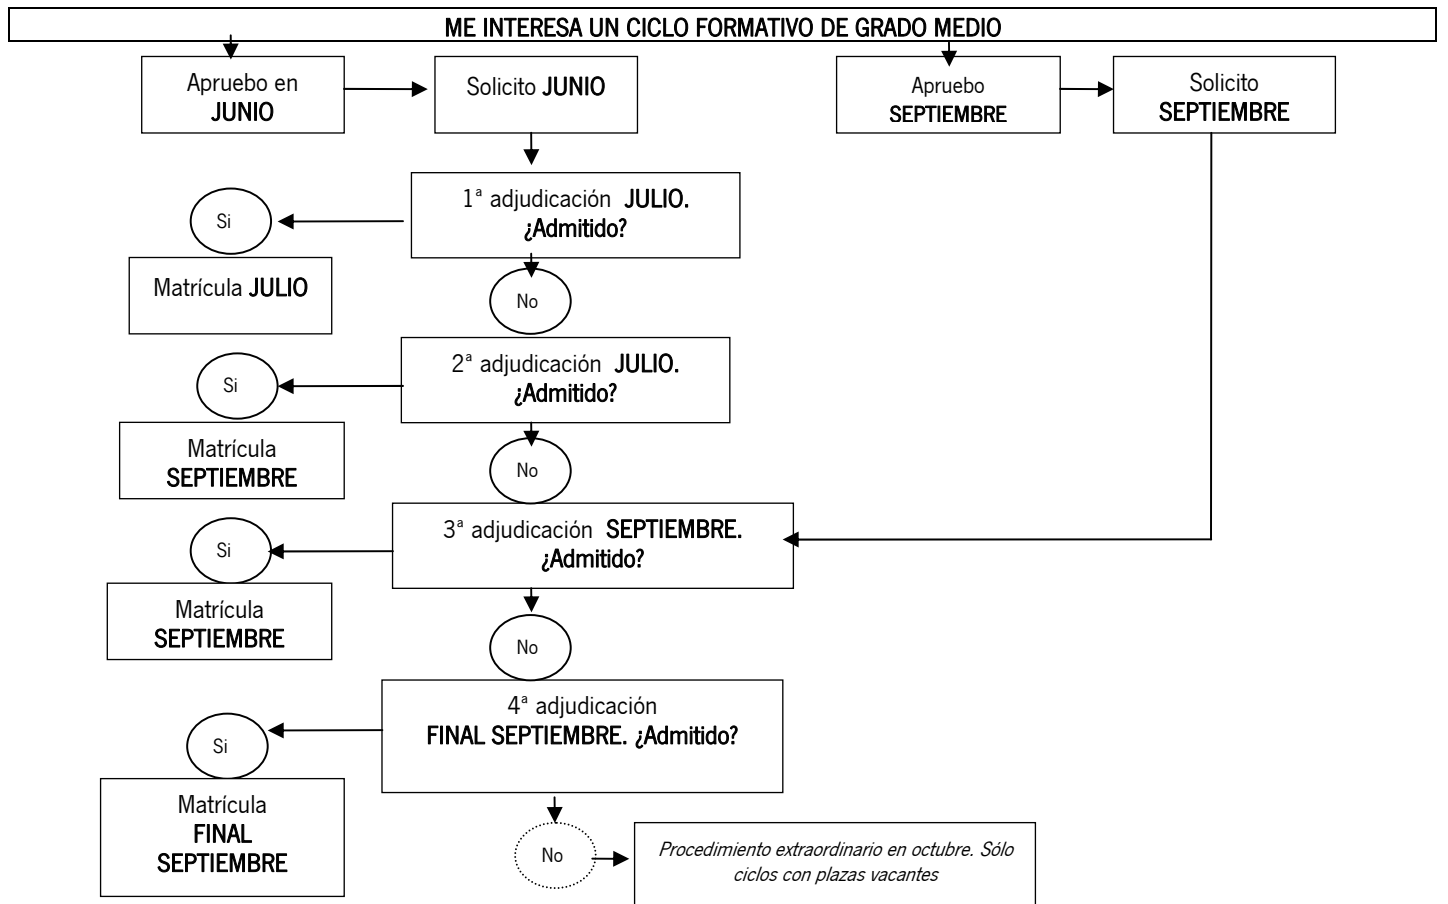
ME INTERESA UN CICLO FORMATIVO DE GRADO MEDIO

Apruebo en JUNIO

Solicito JUNIO

Apruebo SEPTIEMBRE

Solicito SEPTIEMBRE

1ª adjudicación JULIO. ¿Admitido?

Si

Matrícula JULIO

No

2ª adjudicación JULIO. ¿Admitido?

Si

Matrícula SEPTIEMBRE

No

3ª adjudicación SEPTIEMBRE. ¿Admitido?

Si

Matrícula SEPTIEMBRE

No

4ª adjudicación FINAL SEPTIEMBRE. ¿Admitido?

Si

Matrícula FINAL SEPTIEMBRE

No

*Procedimiento extraordinario en octubre. Sólo ciclos con plazas vacantes*